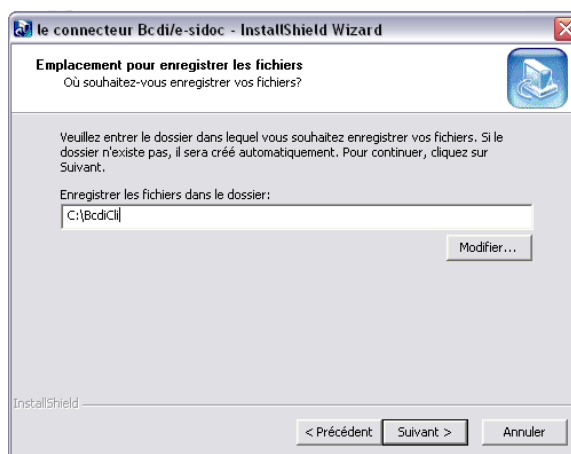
le connecteur Bcdi/e-sidoc - InstallShield Wizard

Emplacement pour enregistrer les fichiers
Où souhaitez-vous enregistrer vos fichiers?

Veuillez entrer le dossier dans lequel vous souhaitez enregistrer vos fichiers. Si le dossier n'existe pas, il sera créé automatiquement. Pour continuer, cliquez sur Suivant.

Enregistrer les fichiers dans le dossier:
C:\BcdiCli

Modifier...

InstallShield

< Précédent
Suivant >
Annuler